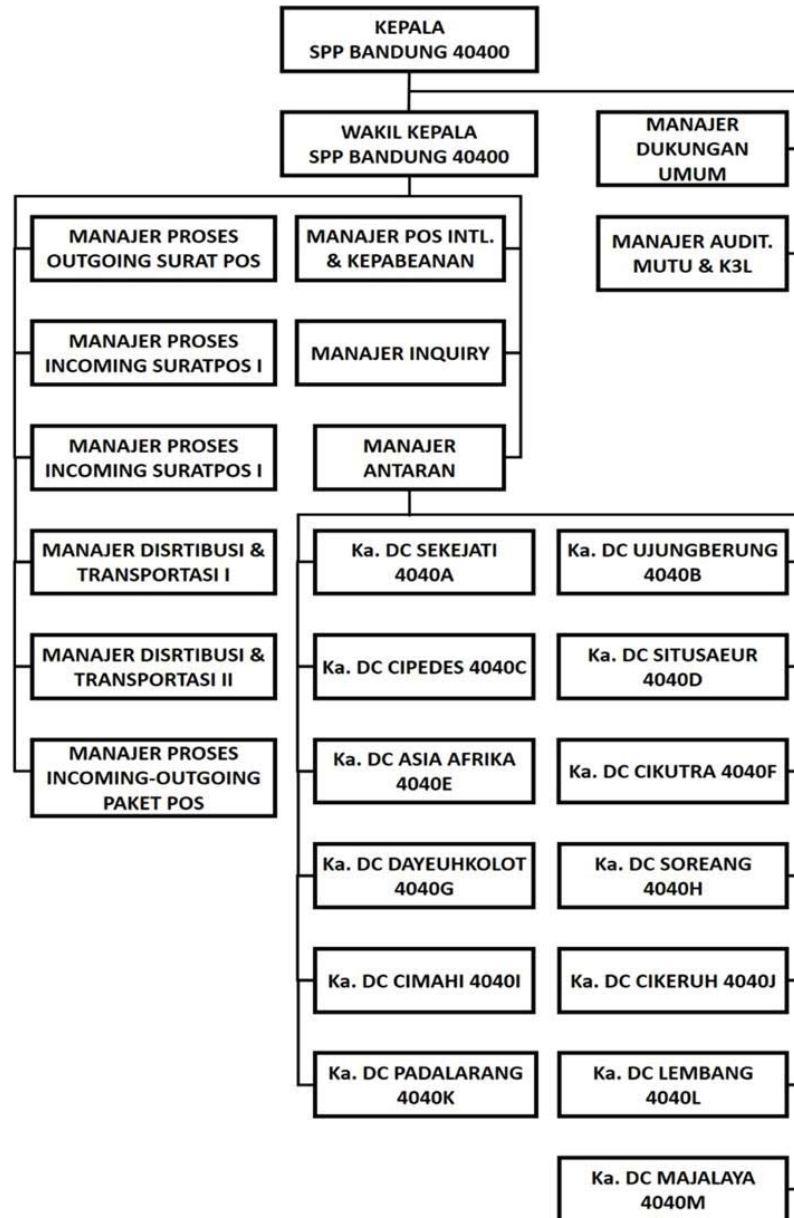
KEPALA
SPP BANDUNG 40400

WAKIL KEPALA
SPP BANDUNG 40400

MANAJER DUKUNGAN UMUM

MANAJER AUDIT. MUTU & K3L

MANAJER PROSES OUTGOING SURAT POS

MANAJER POS INTL. & KEPABEANAN

MANAJER PROSES INCOMING SURATPOS I

MANAJER INQUIRY

MANAJER PROSES INCOMING SURATPOS I

MANAJER ANTARAN

MANAJER DISRTIBUSI & TRANSPORTASI I

MANAJER DISRTIBUSI & TRANSPORTASI II

MANAJER PROSES INCOMING-OUTGOING PAKET POS

Ka. DC SEKEJATI 4040A

Ka. DC UJUNGBERUNG 4040B

Ka. DC CIPEDES 4040C

Ka. DC SITUSAEUR 4040D

Ka. DC ASIA AFRIKA 4040E

Ka. DC CIKUTRA 4040F

Ka. DC DAYEUHKOLOT 4040G

Ka. DC SOREANG 4040H

Ka. DC CIMAHI 4040I

Ka. DC CIKERUH 4040J

Ka. DC PADALARANG 4040K

Ka. DC LEMBANG 4040L

Ka. DC MAJALAYA 4040M